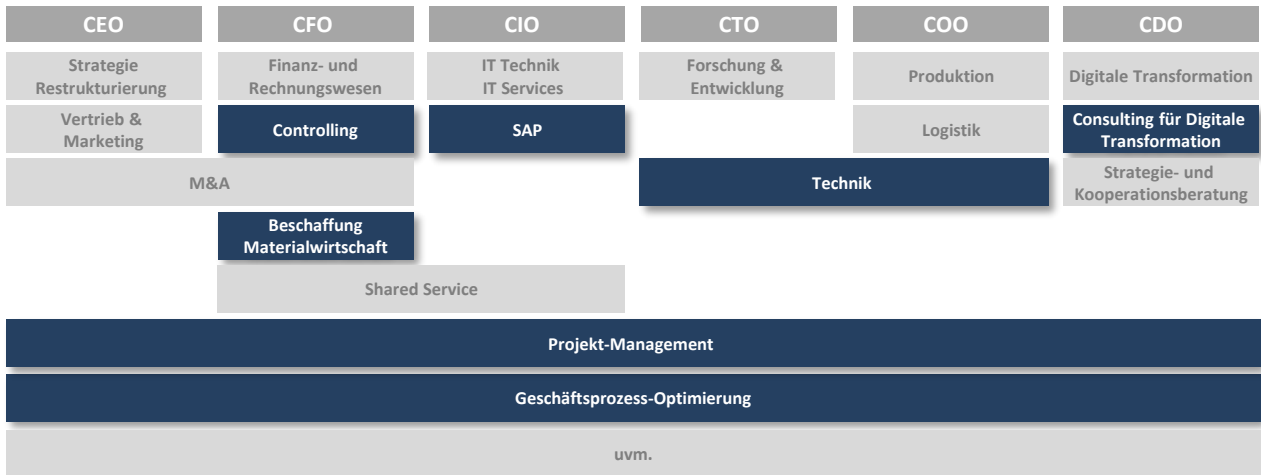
CEO

CFO

CIO

CTO

COO

CDO

Strategie Restrukturierung

Finanz- und Rechnungswesen

IT Technik IT Services

Forschung & Entwicklung

Produktion

Digitale Transformation

Vertrieb & Marketing

Controlling

SAP

Logistik

Consulting für Digitale Transformation

M&A

Technik

Strategie- und Kooperationsberatung

Beschaffung Materialwirtschaft

Shared Service

Projekt-Management

Geschäftsprozess-Optimierung

uvm.